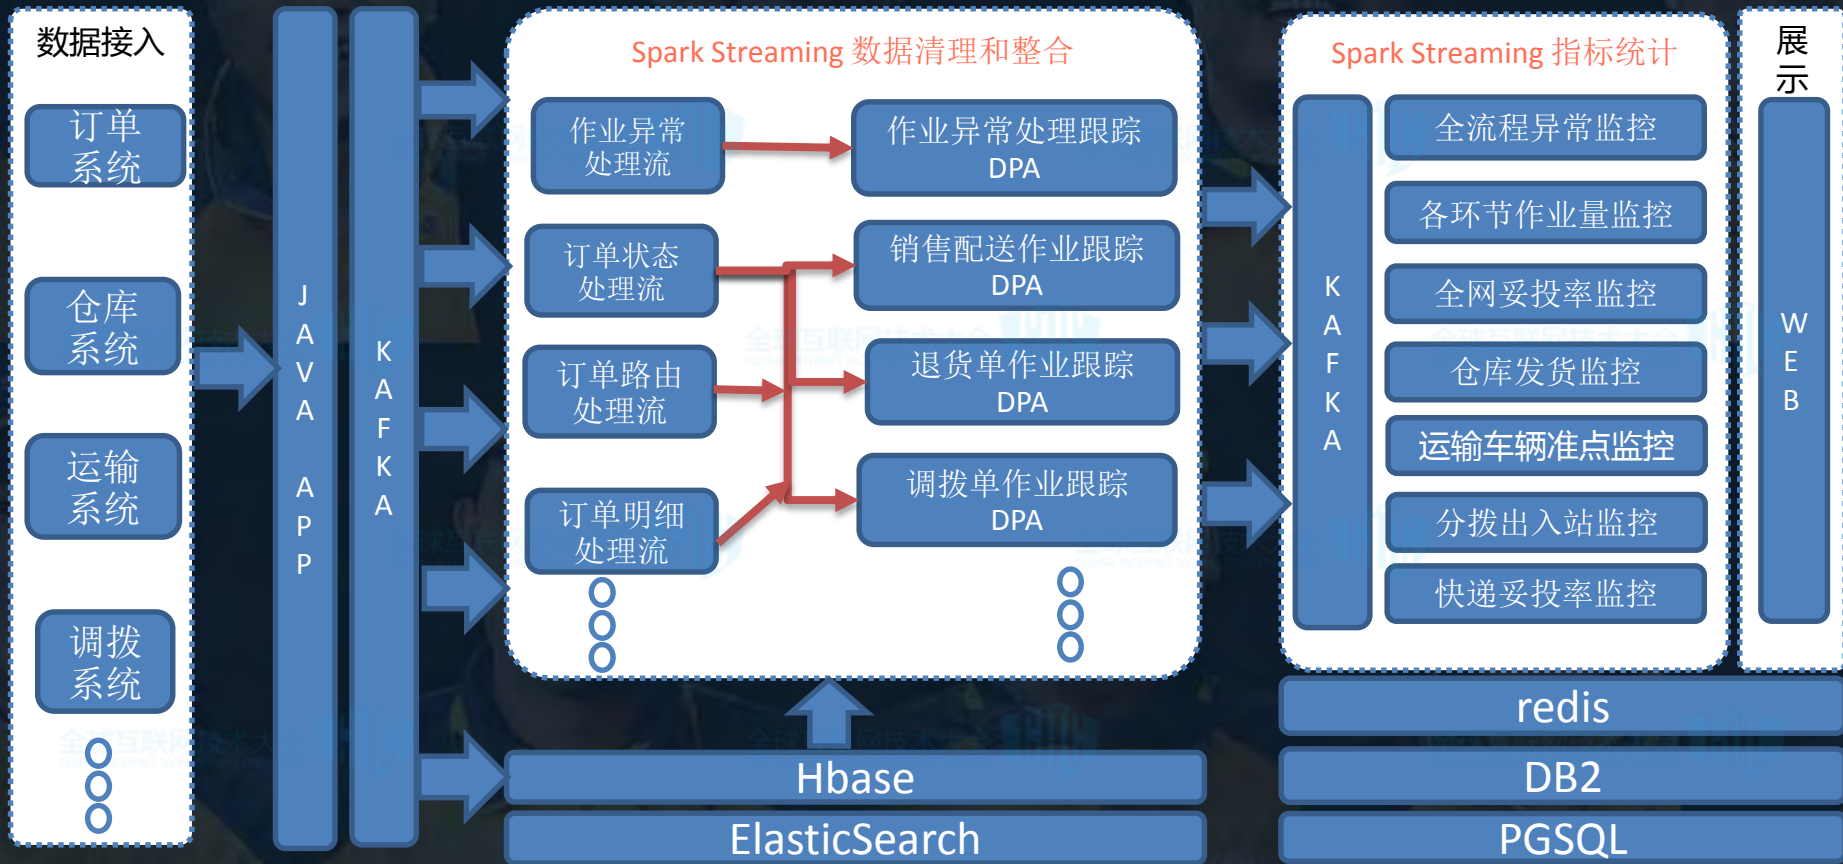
数据接入

订单系统

仓库系统

运输系统

调拨系统

JAVA APP

KAFKA

Spark Streaming 数据清理和整合

作业异常处理流

作业异常处理跟踪 DPA

订单状态处理流

销售配送作业跟踪 DPA

订单路由处理流

退货单作业跟踪 DPA

订单明细处理流

调拨单作业跟踪 DPA

Spark Streaming 指标统计

KAFKA

全流程异常监控

各环节作业量监控

全网妥投率监控

仓库发货监控

运输车辆准点监控

分拨出入站监控

快递妥投率监控

展示

WEB

redis

DB2

PGSQL

Hbase

ElasticSearch